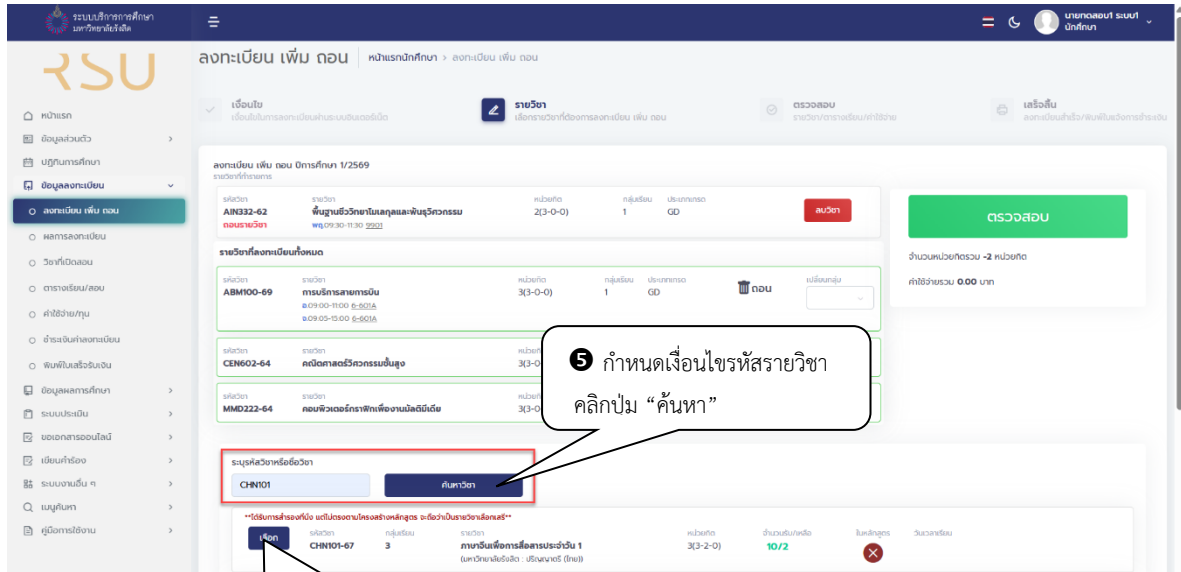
ระบบบริการการศึกษา มหาวิทยาลัยรังสิต

RSU

นายทดสอบ1 ระบบ1 นักศึกษา

ลงทะเบียน เพิ่ม ถอน | หน้าแรกนักศึกษา > ลงทะเบียน เพิ่ม ถอน

เงื่อนไข
เงื่อนไขการลงทะเบียนผ่านระบบอินเตอร์เน็ต

รายวิชา
เลือกรายวิชาที่ต้องการลงทะเบียน เพิ่ม ถอน

ตรวจสอบ
รายวิชา/ตารางเรียน/ค่าใช้จ่าย

เสร็จสิ้น
ลงทะเบียนสำเร็จ/พิมพ์ใบแจ้งการชำระเงิน

หน้าแรก
ข้อมูลส่วนตัว
ปฏิทินการศึกษา
ข้อมูลลงทะเบียน
ลงทะเบียน เพิ่ม ถอน
ผลการลงทะเบียน
วิชาที่เปิดสอน
ตารางเรียน/สอบ
ค่าใช้จ่าย/ทุน
ชำระเงินค่าลงทะเบียน
พิมพ์ใบเสร็จรับเงิน
ข้อมูลผลการศึกษา
ระบบประเมิน
ขอเอกสารออนไลน์
เขียนคำร้อง
ระบบงานอื่น ๆ
เมนูค้นหา
คู่มือการใช้งาน

ลงทะเบียน เพิ่ม ถอน ปีการศึกษา 1/2569
รายวิชาที่ทำรายการ

| รหัสวิชา | รายวิชา | หน่วยกิต | กลุ่มเรียน | ประเภทเกรด | |
|---|---|---|---|---|---|
| AIN332-62 ถอนรายวิชา | พื้นฐานชีววิทยาโมเลกุลและพันธุวิศวกรรม พฤ.09:30-11:30 9901 | 2(3-0-0) | 1 | GD | ลบวิชา |

ตรวจสอบ

จำนวนหน่วยกิตรวม -2 หน่วยกิต

ค่าใช้จ่ายรวม 0.00 บาท

รายวิชาที่ลงทะเบียนทั้งหมด

| รหัสวิชา | รายวิชา | หน่วยกิต | กลุ่มเรียน | ประเภทเกรด | | เปลี่ยนกลุ่ม |
|---|---|---|---|---|---|---|
| ABM100-69 | การบริหารสายการบิน อ.09:00-11:00 6-601A อ.09:05-13:00 6-601A | 3(3-0-0) | 1 | GD | ถอน | |
| CEN602-64 | คณิตศาสตร์วิศวกรรมชั้นสูง | หน่วยกิต | | | | |
| MMD222-64 | คอมพิวเตอร์กราฟิกเพื่องานมัลติมีเดีย | หน่วยกิต | | | | |

❺ กำหนดเงื่อนไขรหัสรายวิชา
คลิกปุ่ม “ค้นหา”

ระบุรหัสวิชาหรือชื่อวิชา
CHN101
ค้นหาวิชา

**ได้รับการสำรองที่นั่ง แต่ไม่ตรงตามโครงสร้างหลักสูตร จะถือว่าเป็นรายวิชาเลือกเสรี**

| | รหัสวิชา | กลุ่มเรียน | รายวิชา | หน่วยกิต | จำนวนรับ/เหลือ | ในหลักสูตร | วันเวลาเรียน |
|---|---|---|---|---|---|---|---|
| เลือก | CHN101-67 | 3 | ภาษาจีนเพื่อการสื่อสารประจำวัน 1 (มหาวิทยาลัยรังสิต : ปริญญาตรี (ไทย)) | 3(3-2-0) | 10/2 | | |